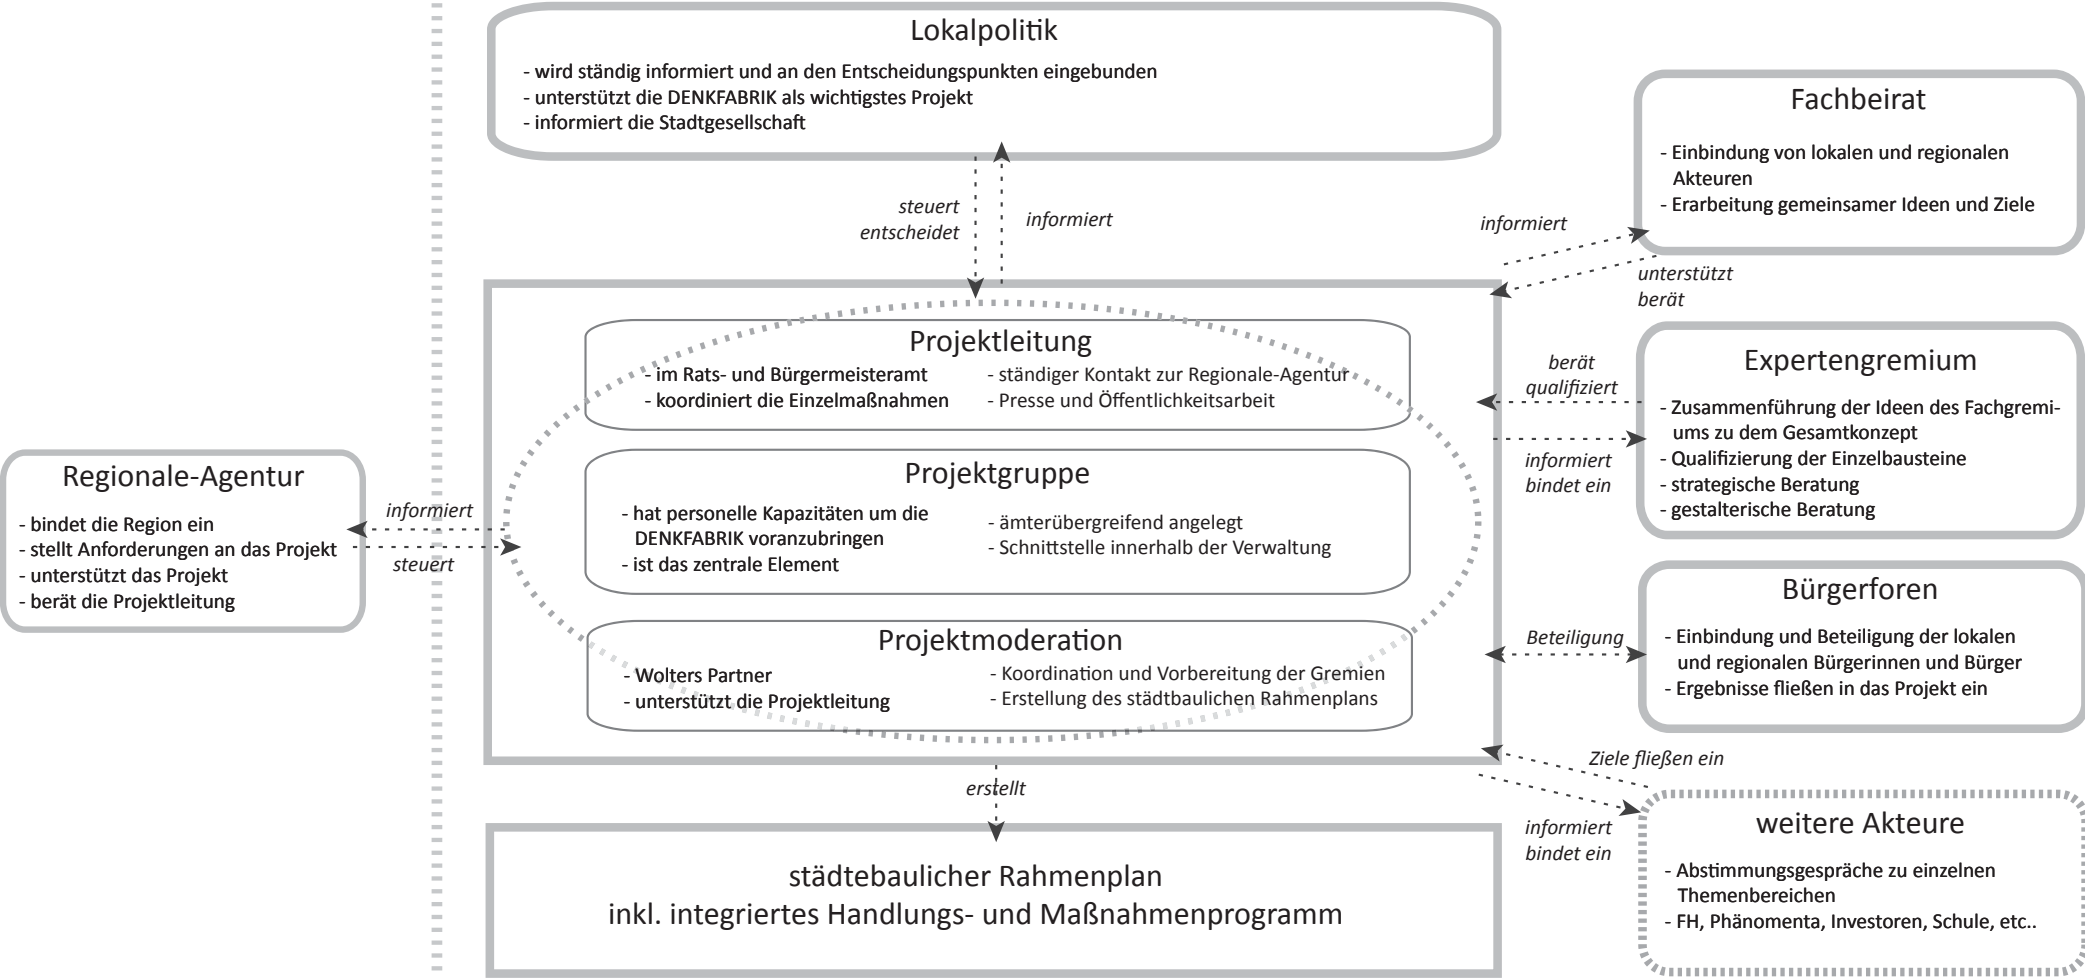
Lokalpolitik

- wird ständig informiert und an den Entscheidungspunkten eingebunden
- unterstützt die DENKFABRIK als wichtigstes Projekt
- informiert die Stadtgesellschaft

steuert
entscheidet

informiert

Fachbeirat

- Einbindung von lokalen und regionalen Akteuren
- Erarbeitung gemeinsamer Ideen und Ziele

informiert

unterstützt
berät

Projektleitung

- im Rats- und Bürgermeisteramt
- koordiniert die Einzelmaßnahmen

- ständiger Kontakt zur Regionale-Agentur
- Presse und Öffentlichkeitsarbeit

berät
qualifiziert

Expertengremium

- Zusammenführung der Ideen des Fachgremiums zu dem Gesamtkonzept
- Qualifizierung der Einzelbausteine
- strategische Beratung
- gestalterische Beratung

informiert
bindet ein

Regionale-Agentur

- bindet die Region ein
- stellt Anforderungen an das Projekt
- unterstützt das Projekt
- berät die Projektleitung

informiert

steuert

Projektgruppe

- hat personelle Kapazitäten um die DENKFABRIK voranzubringen
- ist das zentrale Element

- ämterübergreifend angelegt
- Schnittstelle innerhalb der Verwaltung

Bürgerforen

Beteiligung

- Einbindung und Beteiligung der lokalen und regionalen Bürgerinnen und Bürger
- Ergebnisse fließen in das Projekt ein

Projektmoderation

- Wolters Partner
- unterstützt die Projektleitung

- Koordination und Vorbereitung der Gremien
- Erstellung des städtbaulichen Rahmenplans

Ziele fließen ein

erstellt

informiert
bindet ein

weitere Akteure

- Abstimmungsgespräche zu einzelnen Themenbereichen
- FH, Phänomenta, Investoren, Schule, etc..

städtebaulicher Rahmenplan
inkl. integriertes Handlungs- und Maßnahmenprogramm